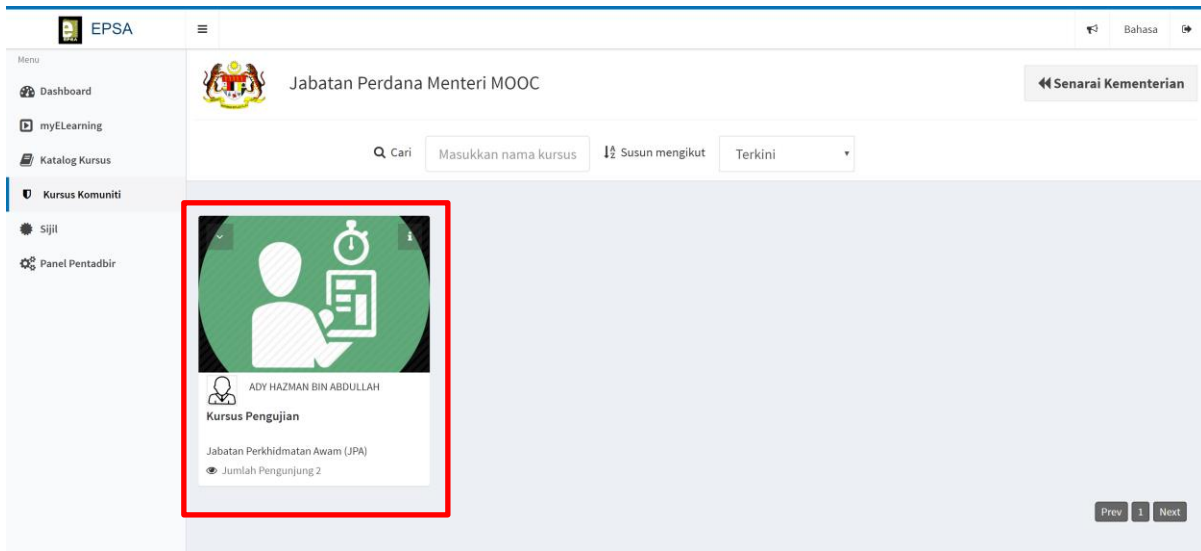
EPSA
Bahasa
Menu
Dashboard
myELearning
Katalog Kursus
Kursus Komuniti
Sijil
Panel Pentadbir
Jabatan Perdana Menteri MOOC
Senarai Kementerian
Cari
Masukkan nama kursus
Susun mengikut
Terkini
ADY HAZMAN BIN ABDULLAH
Kursus Pengujian
Jabatan Perkhidmatan Awam (JPA)
Jumlah Pengunjung 2
Prev
1
Next